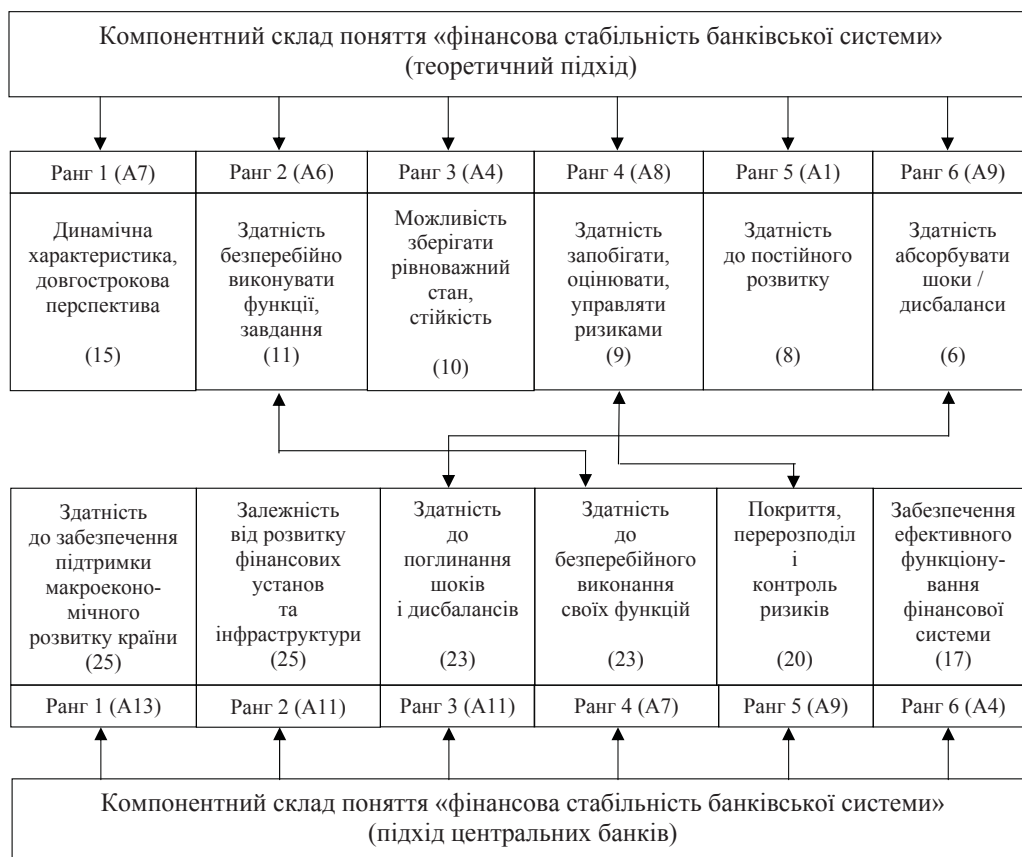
Компонентний склад поняття «фінансова стабільність банківської системи» (теоретичний підхід)

| Ранг 1 (А7) | Ранг 2 (А6) | Ранг 3 (А4) | Ранг 4 (А8) | Ранг 5 (А1) | Ранг 6 (А9) |
|---|---|---|---|---|---|
| Динамічна характеристика, довгострокова перспектива (15) | Здатність безперебійно виконувати функції, завдання (11) | Можливість зберігати рівноважний стан, стійкість (10) | Здатність запобігати, оцінювати, управляти ризиками (9) | Здатність до постійного розвитку (8) | Здатність абсорбувати шоки / дисбаланси (6) |

| Здатність до забезпечення підтримки макроекономічного розвитку країни (25) | Залежність від розвитку фінансових установ та інфраструктури (25) | Здатність до поглинання шоків і дисбалансів (23) | Здатність до безперебійного виконання своїх функцій (23) | Покриття, перерозподіл і контроль ризиків (20) | Забезпечення ефективного функціонування фінансової системи (17) |
|---|---|---|---|---|---|
| Ранг 1 (А13) | Ранг 2 (А11) | Ранг 3 (А11) | Ранг 4 (А7) | Ранг 5 (А9) | Ранг 6 (А4) |

Компонентний склад поняття «фінансова стабільність банківської системи» (підхід центральних банків)